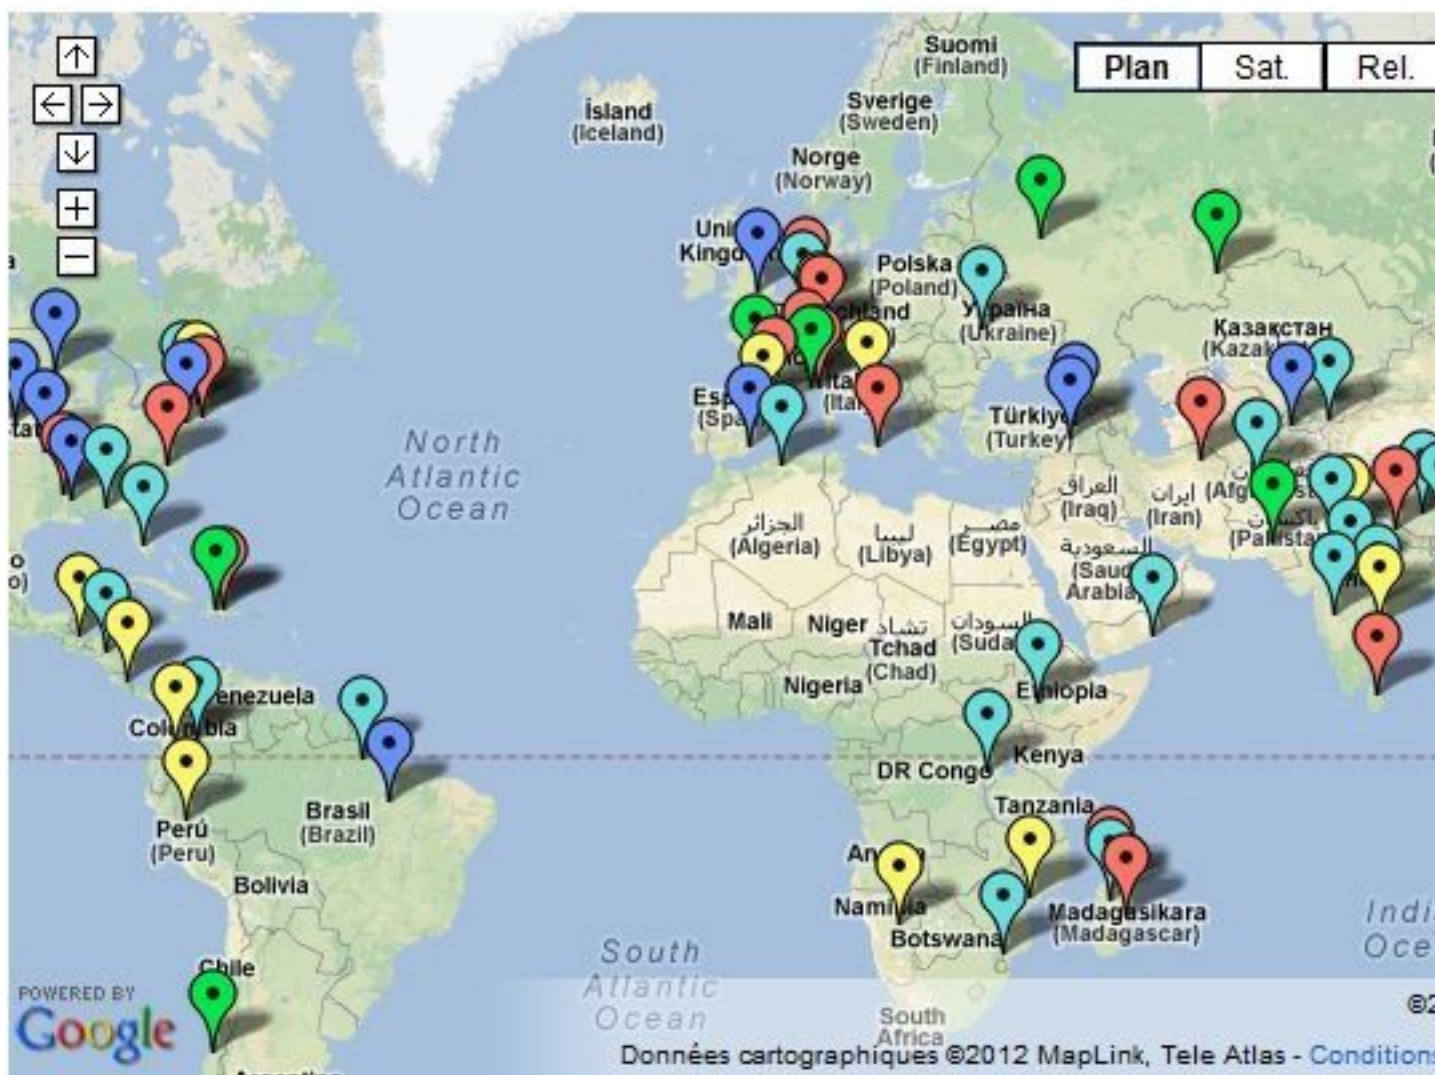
Plan Sat. Rel.

Suomi (Finland)
Sverige (Sweden)
Ísland (Iceland)
Norge (Norway)
Uni Kingd
Polska (Poland)
chland
Україна (Ukraine)
Қазақстан (Kazak
Esp (Spa
Ita (Ital
Türkiye (Turkey)
North Atlantic Ocean
العراق (Iraq)
ایران (Iran)
(Afg
(Pakista
الجزائر (Algeria)
ليبيا (Libya)
مصر (Egypt)
السعودية (Saud Arabia)
Mali
Niger
تشاد Tchad (Chad)
السودان (Suda
Nigeria
Ethiopia
Venezuela
Colombia
Kenya
DR Congo
Brasil (Brazil)
Perú (Peru)
Tanzania
Bolivia
An
Namibia
Botswana
Madagasikara (Madagascar)
South Atlantic Ocean
Indi Oce
Chile
POWERED BY Google
South Africa
Données cartographiques ©2012 MapLink, Tele Atlas - Condition
©2